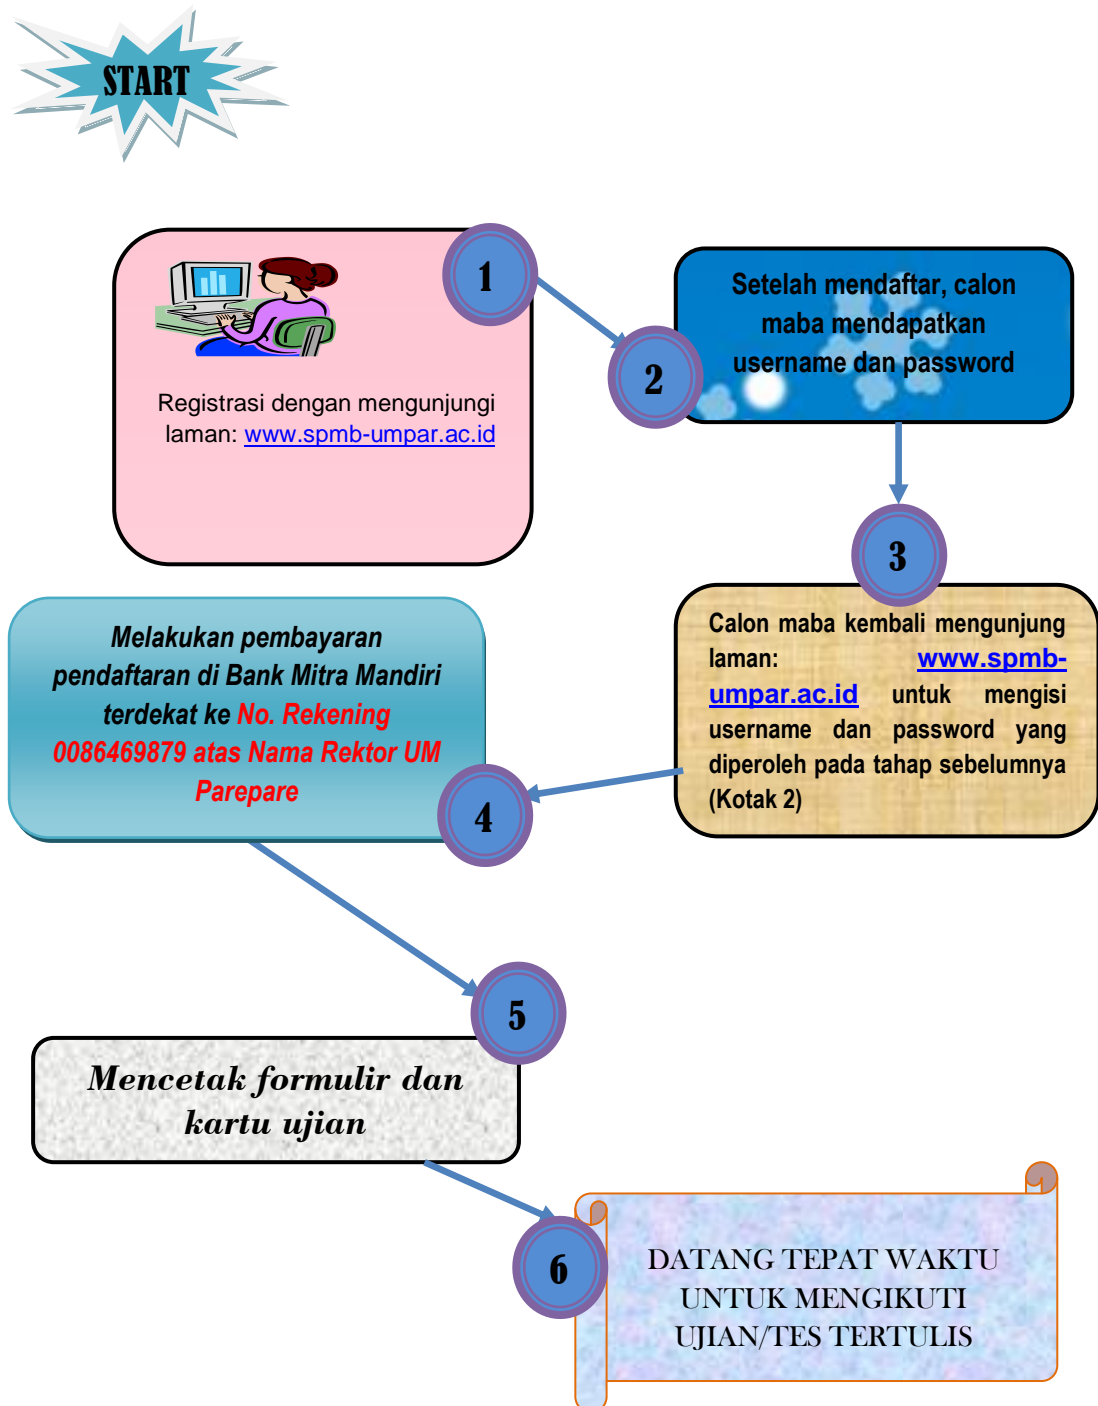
START

1

Registrasi dengan mengunjungi laman: www.spmb-umpar.ac.id

2

Setelah mendaftar, calon maba mendapatkan username dan password

3

Calon maba kembali mengunjung laman: www.spmb-umpar.ac.id untuk mengisi username dan password yang diperoleh pada tahap sebelumnya (Kotak 2)

4

Melakukan pembayaran pendaftaran di Bank Mitra Mandiri terdekat ke No. Rekening 0086469879 atas Nama Rektor UM Parepare

5

Mencetak formulir dan kartu ujian

6

DATANG TEPAT WAKTU UNTUK MENGIKUTI UJIAN/TES TERTULIS